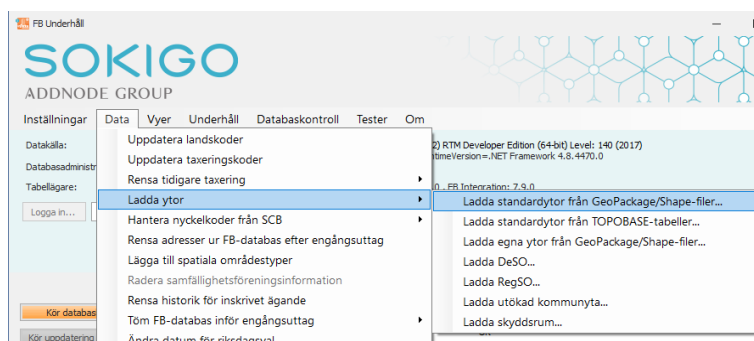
FB Underhåll

SOKIGO
ADDNODE GROUP

Inställningar Data Vyer Underhåll Databaskontroll Tester Om

Datakälla:
Databasadministr
Tabellägare:
Logga in...

Uppdatera landskoder
Uppdatera taxeringskoder
Rensa tidigare taxering
Ladda ytor
Hantera nyckelkoder från SCB
Rensa adresser ur FB-databas efter engångsuttag
Lägga till spatiala områdestyper
Radera samfällighetsföreningsinformation
Rensa historik för inskrivet ägande
Töm FB-databas inför engångsuttag
Ändra datum för riksdagsval

2) RTM Developer Edition (64-bit) Level: 140 (2017)
timeVersion=.NET Framework 4.8.4470.0

0 , FB Integration: 7.9.0

Ladda standardytor från GeoPackage/Shape-filer...
Ladda standardytor från TOPOBASE-tabeller...
Ladda egna ytor från GeoPackage/Shape-filer...
Ladda DeSO...
Ladda RegSO...
Ladda utökad kommunyta...
Ladda skyddsrum...

Kör databas
Kör uppdatering